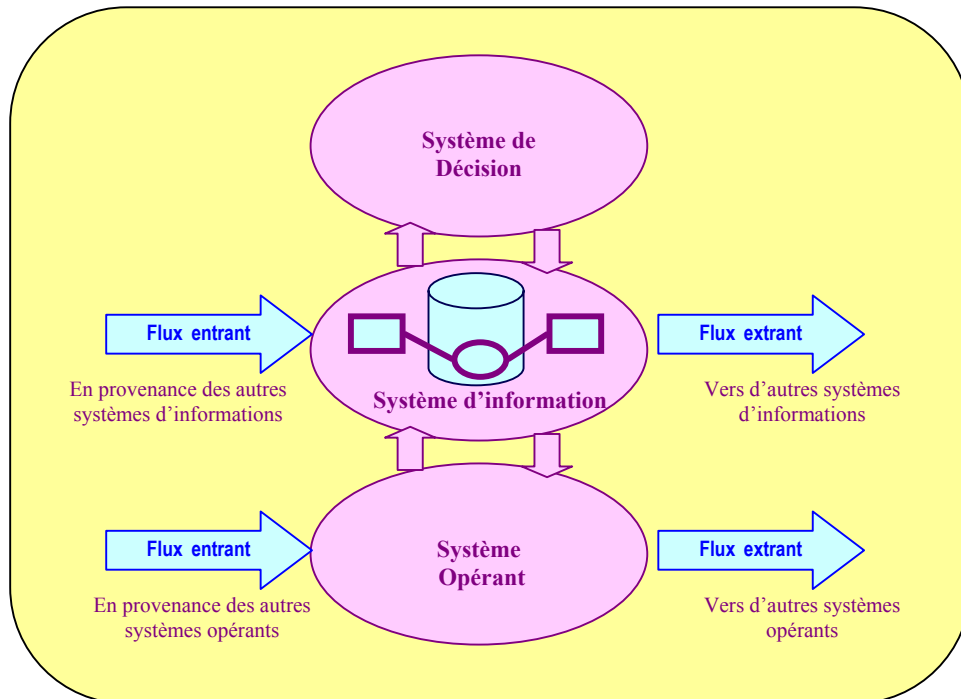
Système de Décision

Flux entrant

En provenance des autres systèmes d'informations

Système d'information

Flux extrant

Vers d'autres systèmes d'informations

Flux entrant

En provenance des autres systèmes opérants

Système Opérant

Flux extrant

Vers d'autres systèmes opérants